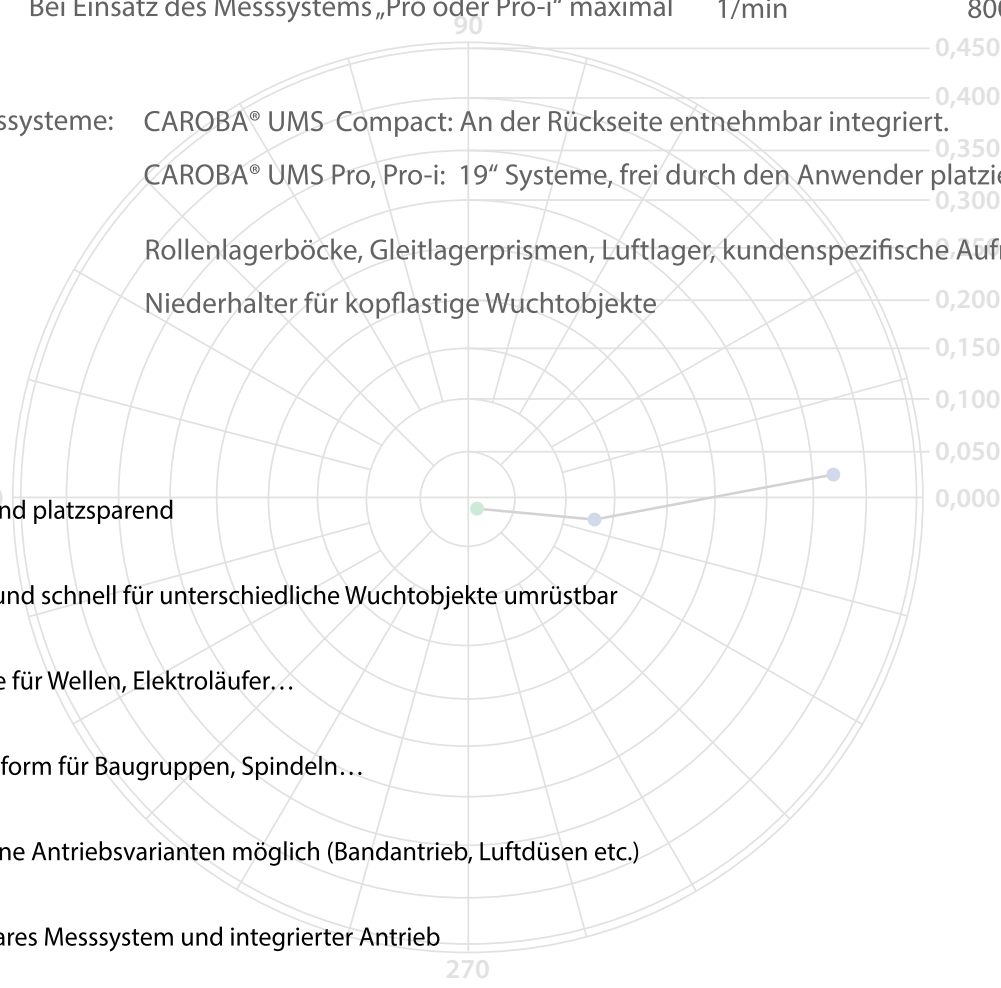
Bei Einsatz des Messsystems „Pro oder Pro-i" maximal 1/min 80

90

0,450

0,400

ssysteme: CAROBA® UMS Compact: An der Rückseite entnehmbar integriert.

0,350

CAROBA® UMS Pro, Pro-i: 19" Systeme, frei durch den Anwender platzie

0,300

Rollenlagerböcke, Gleitlagerprismen, Luftlager, kundenspezifische Auf

Niederhalter für kopflastige Wuchtobjekte

0,200

0,150

0,100

0,050

0,000

nd platzsparend

und schnell für unterschiedliche Wuchtobjekte umrüstbar

e für Wellen, Elektroläufer…

form für Baugruppen, Spindeln…

ne Antriebsvarianten möglich (Bandantrieb, Luftdüsen etc.)

ares Messsystem und integrierter Antrieb

270